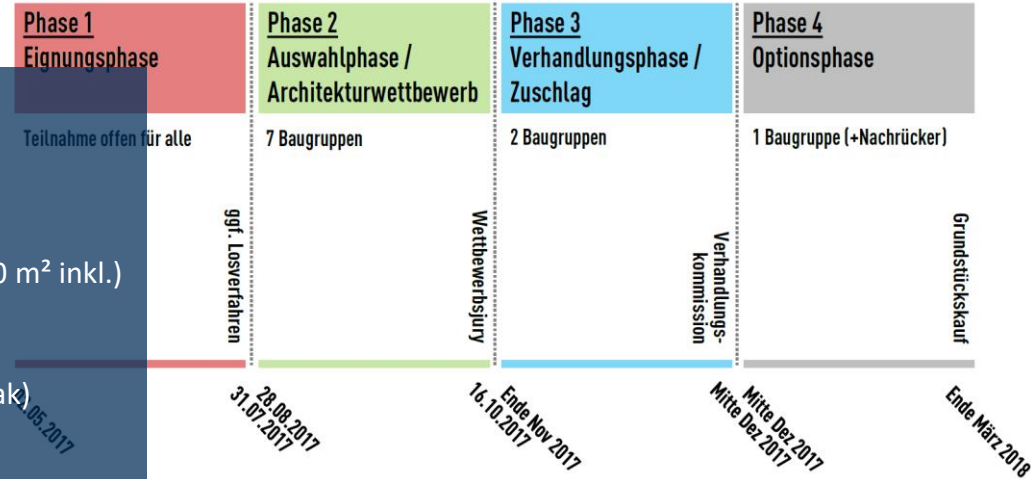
Phase 1
Eignungsphase

Teilnahme offen für alle

ggf. Losverfahren

0 m² inkl.)

ak)

.05.2017

31.07.2017

Phase 2
Auswahlphase / Architekturwettbewerb

7 Baugruppen

Wettbewerbsjury

28.08.2017

16.10.2017

Phase 3
Verhandlungsphase / Zuschlag

2 Baugruppen

Verhandlungs-kommission

Ende Nov 2017

Mitte Dez 2017

Phase 4
Optionsphase

1 Baugruppe (+Nachrücker)

Grundstückskauf

Mitte Dez 2017

Ende März 2018